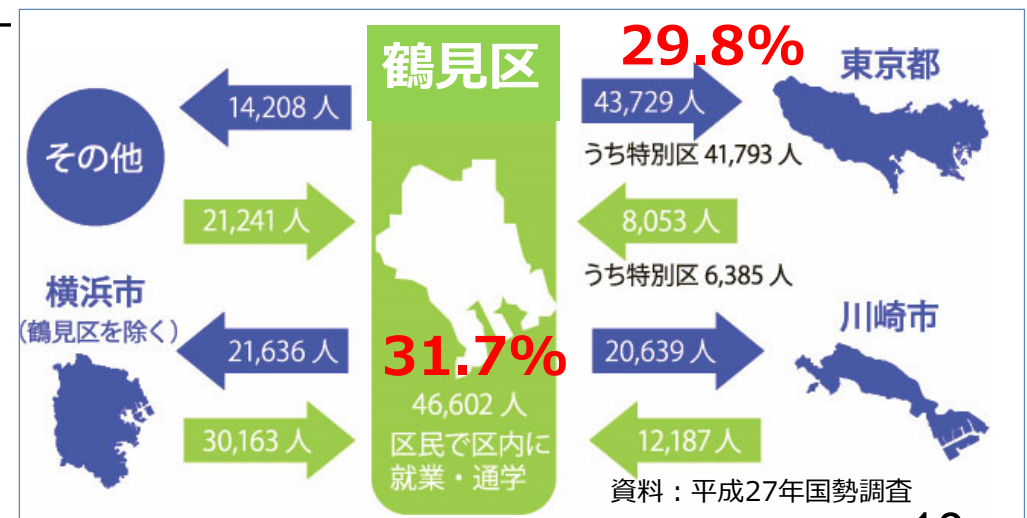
鶴見区

29.8%

東京都

43,729 人

うち特別区 41,793 人

8,053 人

うち特別区 6,385 人

その他

14,208 人

21,241 人

横浜市
（鶴見区を除く）

21,636 人

30,163 人

31.7%

46,602 人
区民で区内に
就業・通学

川崎市

20,639 人

12,187 人

資料：平成27年国勢調査